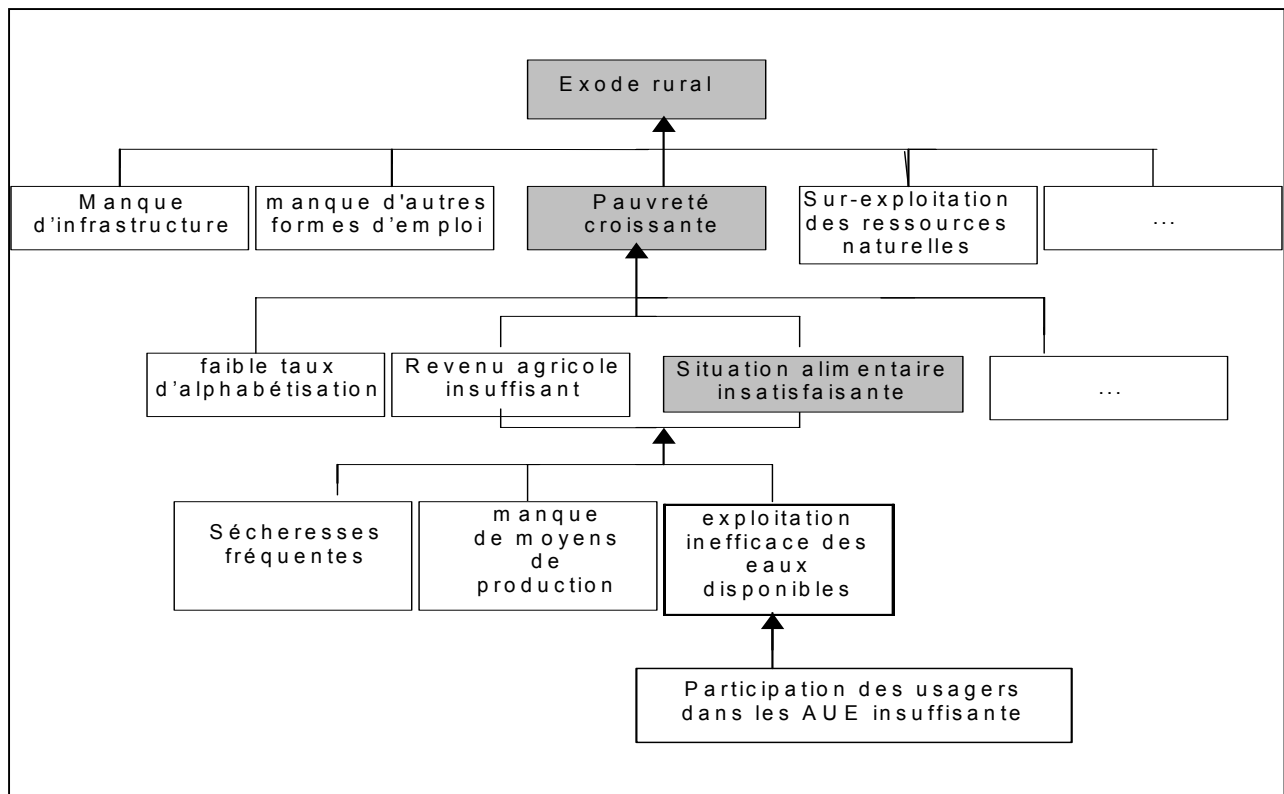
Exode rural

Manque d'infrastructure

manque d'autres formes d'emploi

Pauvreté croissante

Sur-exploitation des ressources naturelles

...

faible taux d'alphabétisation

Revenu agricole insuffisant

Situation alimentaire insatisfaisante

...

Sécheresses fréquentes

manque de moyens de production

exploitation inefficace des eaux disponibles

Participation des usagers dans les AUE insuffisante